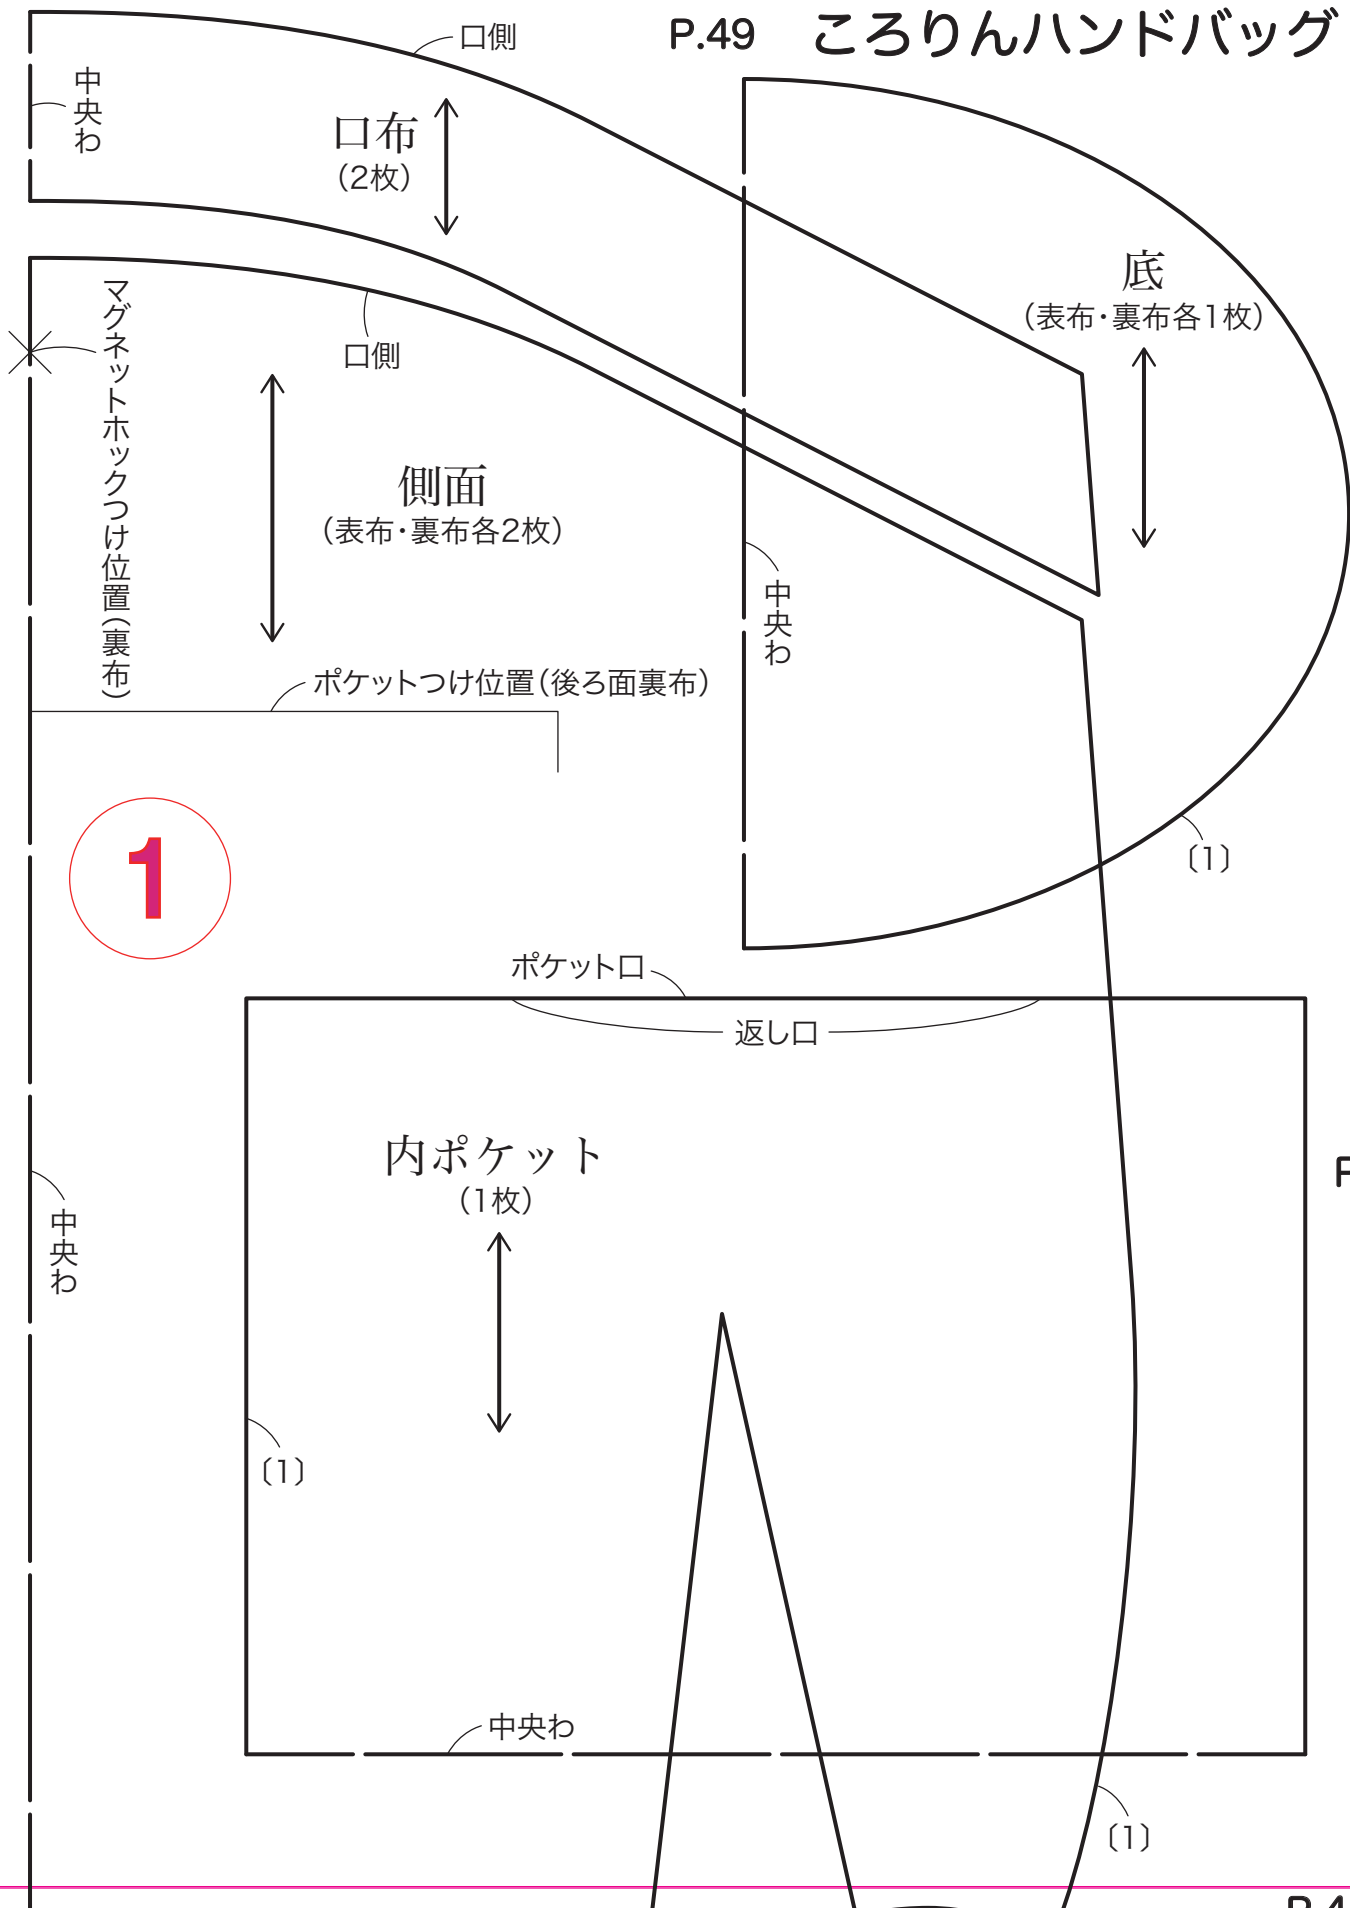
P.49　ころりんハンドバッグ

口側

中央わ

口布
(2枚)

底
(表布・裏布各1枚)

マグネットホックつけ位置(裏布)

口側

側面
(表布・裏布各2枚)

中央わ

ポケットつけ位置(後ろ面裏布)

1

〔1〕

ポケット口

返し口

内ポケット
(1枚)

中央わ

〔1〕

中央わ

〔1〕

P

P.4